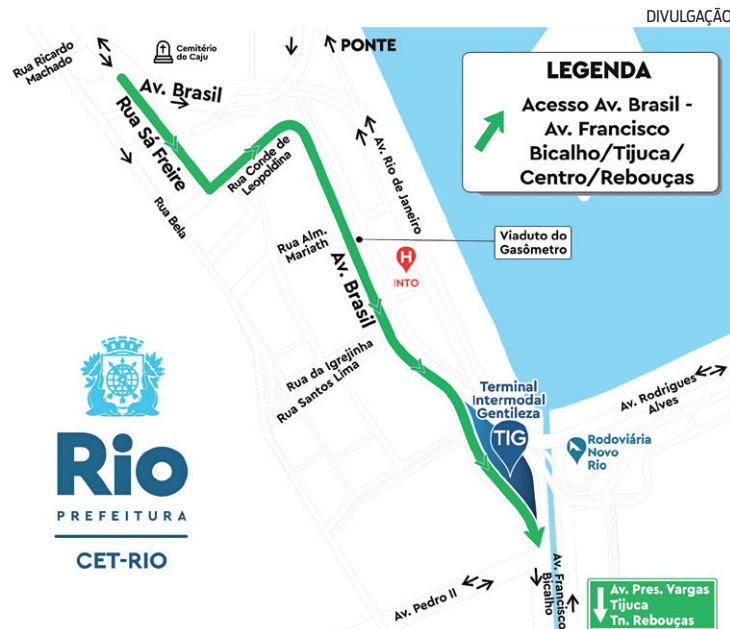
DIVULGAÇÃO

Rua Ricardo Machado

Cemitério do Caju

PONTE

LEGENDA

Acesso Av. Brasil - Av. Francisco Bicalho/Tijuca/ Centro/Rebouças

Av. Brasil

Rua Sá Freire

Rua Conde de Leopoldina

Av. Rio de Janeiro

Rua Bela

Viaduto do Gasômetro

Rua Alm. Mariath

H

INTO

Av. Brasil

Rua da Igrejinha

Rua Santos Lima

Terminal Intermodal Gentileza

TIG

Av. Rodrigues Alves

Rodoviária Novo Rio

Rio

PREFEITURA

CET-RIO

Av. Pedro II

Av. Francisco Bicalho

Av. Pres. Vargas
Tijuca
Tn. Rebouças